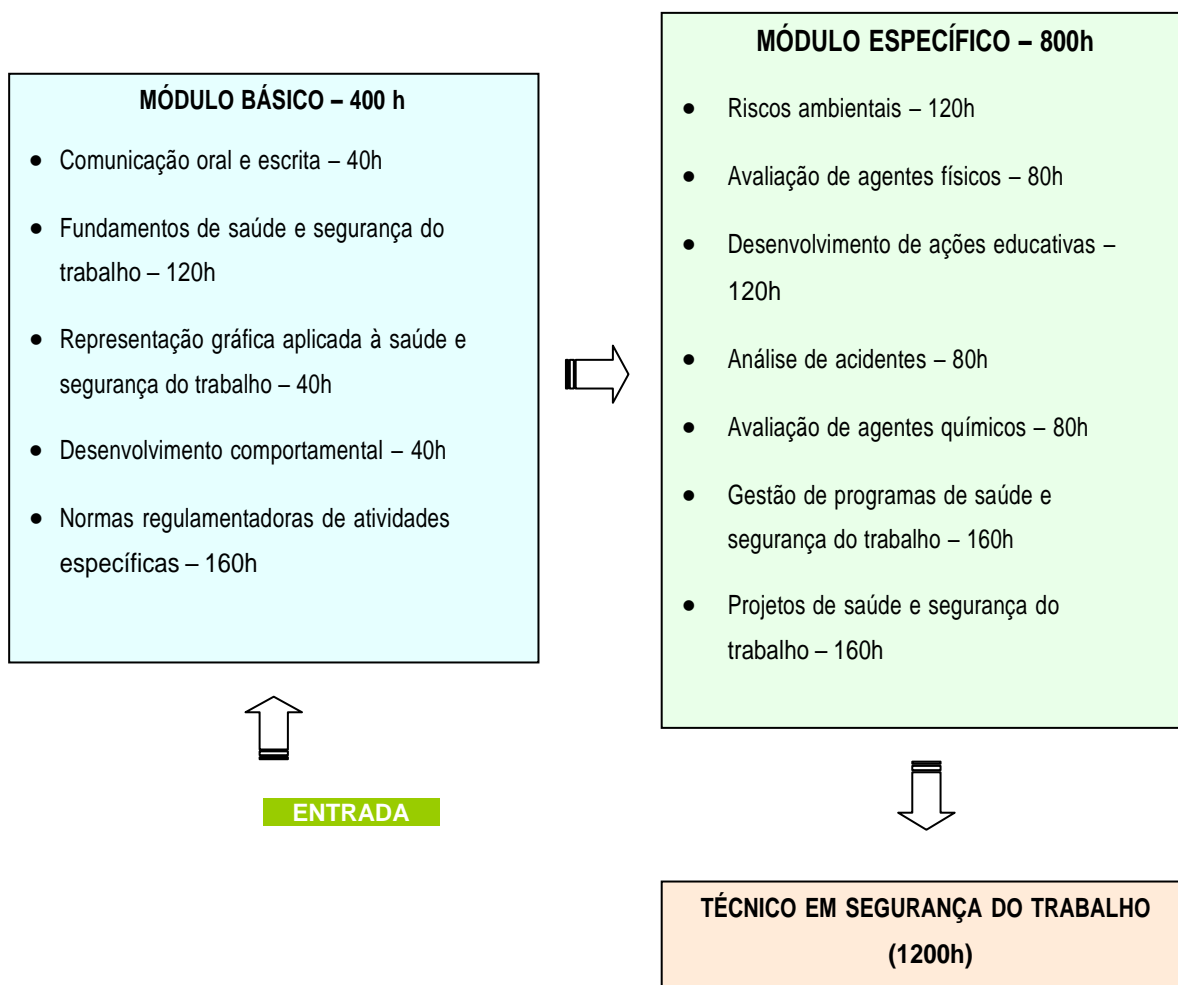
MÓDULO BÁSICO – 400 h

- Comunicação oral e escrita – 40h
- Fundamentos de saúde e segurança do trabalho – 120h
- Representação gráfica aplicada à saúde e segurança do trabalho – 40h
- Desenvolvimento comportamental – 40h
- Normas regulamentadoras de atividades específicas – 160h

ENTRADA

MÓDULO ESPECÍFICO – 800h

- Riscos ambientais – 120h
- Avaliação de agentes físicos – 80h
- Desenvolvimento de ações educativas – 120h
- Análise de acidentes – 80h
- Avaliação de agentes químicos – 80h
- Gestão de programas de saúde e segurança do trabalho – 160h
- Projetos de saúde e segurança do trabalho – 160h

TÉCNICO EM SEGURANÇA DO TRABALHO (1200h)